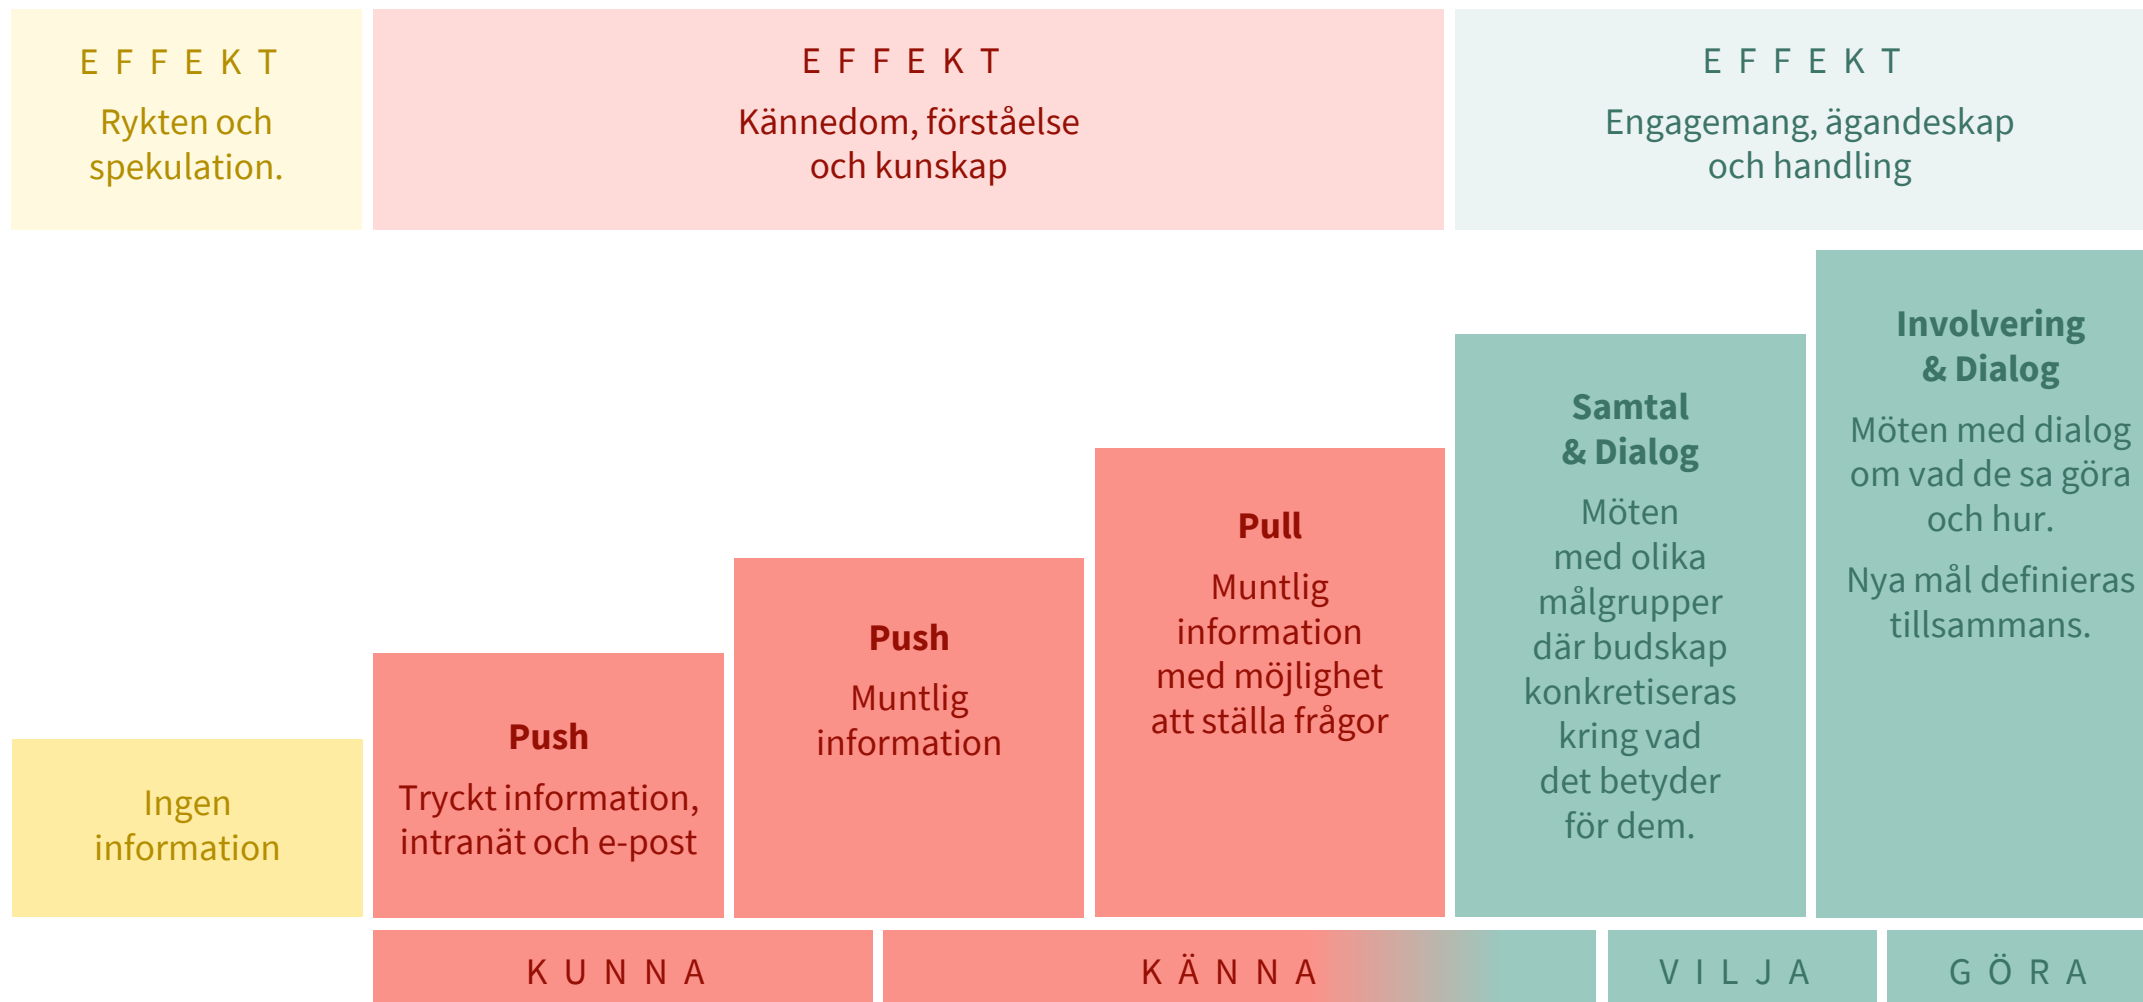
EFFEKT
Rykten och spekulation.

EFFEKT
Kännedom, förståelse och kunskap

EFFEKT
Engagemang, ägandeskap och handling

Ingen information

Push
Tryckt information, intranät och e-post

Push
Muntlig information

Pull
Muntlig information med möjlighet att ställa frågor

Samtal & Dialog
Möten med olika målgrupper där budskap konkretiseras kring vad det betyder för dem.

Involvering & Dialog
Möten med dialog om vad de sa göra och hur.

Nya mål definieras tillsammans.

KUNNA

KÄNNA

VILJA

GÖRA